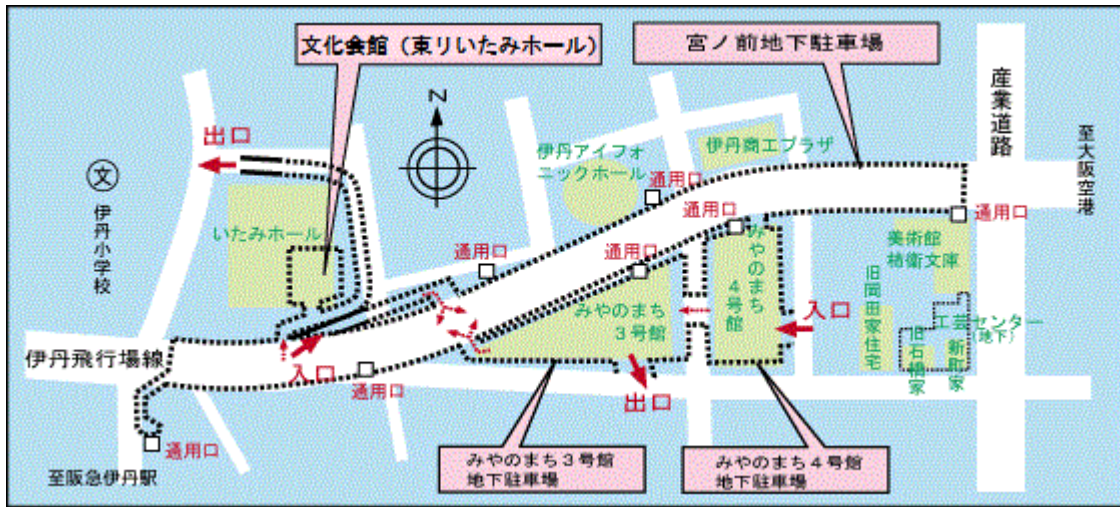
文化会館（東リいたみホール）

宮ノ前地下駐車場

産業道路

至大阪空港

出口

伊丹小学校

いたみホール

伊丹アイフォニックホール

伊丹商工プラザ

通用口

通用口

通用口

通用口

通用口

美術館
柿衛文庫

旧岡田家住宅

旧石橋家

工芸センター（地下）

新町家

みやのまち4号館

みやのまち3号館

入口

入口

伊丹飛行場線

通用口

出口

通用口

至阪急伊丹駅

みやのまち３号館
地下駐車場

みやのまち４号館
地下駐車場